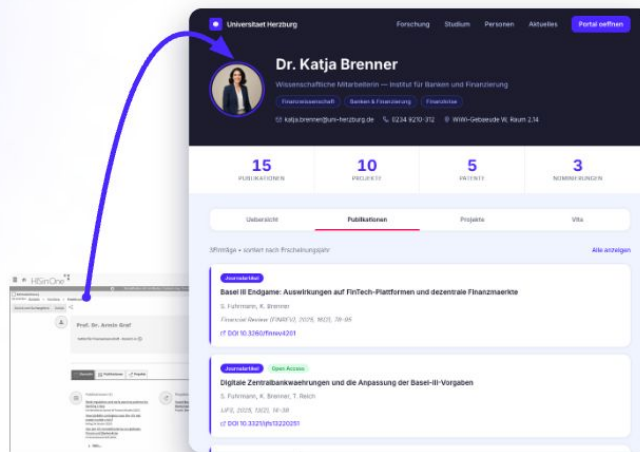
Universitaet Herzburg

Forschung Studium Personen Aktuelles Portal oeffnen

Dr. Katja Brenner

Wissenschaftliche Mitarbeiterin — Institut für Banken und Finanzierung

Finanzwissenschaft Banken & Finanzierung Finanzkrise

katja.brenner@uni-herzburg.de 0234 9210-312 WiWi-Gebaeude W, Raum 2.14

15 PUBLIKATIONEN
10 PROJEKTE
5 PATENTE
3 NOMINIERUNGEN

Uebersicht Publikationen Projekte Vita

3Einträge • sortiert nach Erscheinungsjahr

Alle anzeigen

Journalartikel
Basel III Endgame: Auswirkungen auf FinTech-Plattformen und dezentrale Finanzmaerkte
S. Fuhrmann, K. Brenner
Financial Review (FINREV), 2025, 16(2), 78–95
DOI 10.3260/finrev4201

Journalartikel Open Access
Digitale Zentralbankwaehrungen und die Anpassung der Basel-III-Vorgaben
S. Fuhrmann, K. Brenner, T. Reich
JIFS, 2025, 13(2), 16–38
DOI 10.3321/jfs13220251

HISinOne

Prof. Dr. Armin Graf

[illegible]